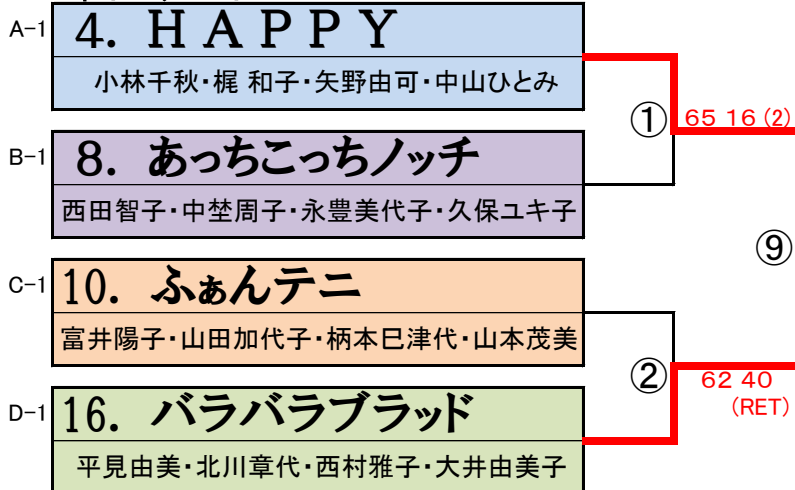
A−1
4. HAPPY
小林千秋・梶 和子・矢野由可・中山ひとみ

①
65 16 (2)

B−1
8. あっちこっちノッチ
西田智子・中埜周子・永豊美代子・久保ユキ子

⑨

C−1
10. ふぁんテニ
富井陽子・山田加代子・柄本巳津代・山本茂美

②
62 40
(RET)

D−1
16. バラバラブラッド
平見由美・北川章代・西村雅子・大井由美子